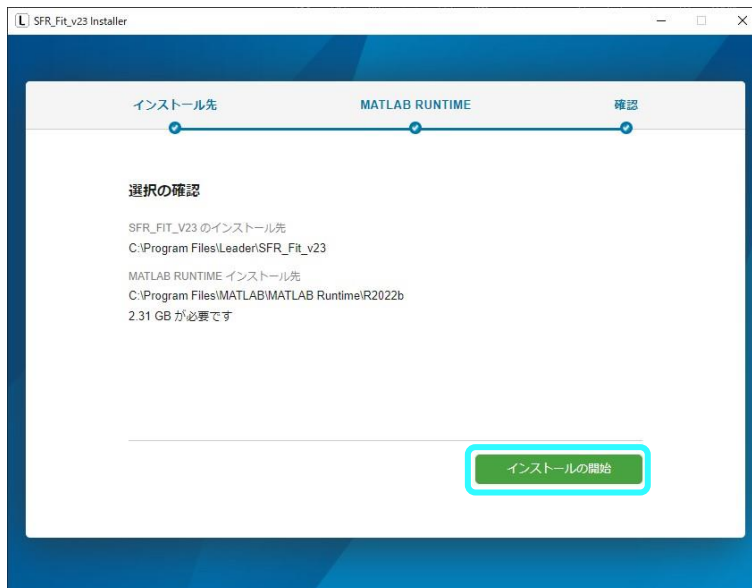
L SFR_Fit_v23 Installer

インストール先

MATLAB RUNTIME

確認

選択の確認

SFR_FIT_V23 のインストール先
C:\Program Files\Leader\SFR_Fit_v23

MATLAB RUNTIME インストール先
C:\Program Files\MATLAB\MATLAB Runtime\R2022b
2.31 GB が必要です

インストールの開始